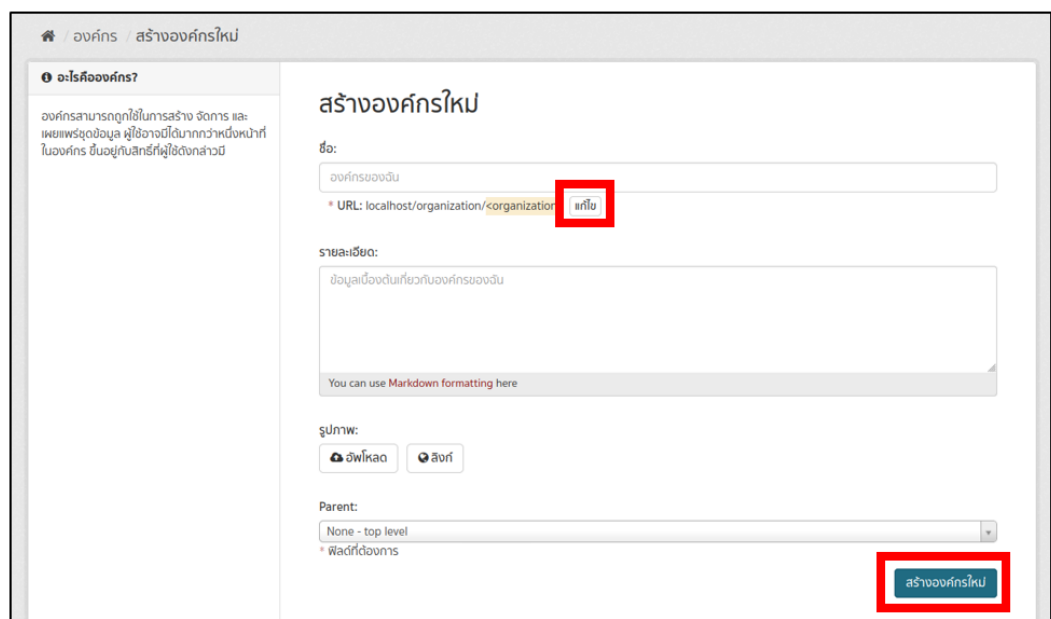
/ องค์กร / สร้างองค์กรใหม่

อะไรคือองค์กร?

องค์กรสามารถถูกใช้ในการสร้าง จัดการ และเผยแพร่ชุดข้อมูล ผู้ใช้อาจมีได้มากกว่าหนึ่งหน้าที่ในองค์กร ขึ้นอยู่กับสิทธิ์ที่ผู้ใช้ดังกล่าวมี

สร้างองค์กรใหม่

ชื่อ:

องค์กรของฉัน

* URL: localhost/organization/<organization แก้ไข

รายละเอียด:

ข้อมูลเบื้องต้นเกี่ยวกับองค์กรของฉัน

You can use Markdown formatting here

รูปภาพ:

อัพโหลด ลิงก์

Parent:

None - top level

* ฟิลด์ที่ต้องการ

สร้างองค์กรใหม่